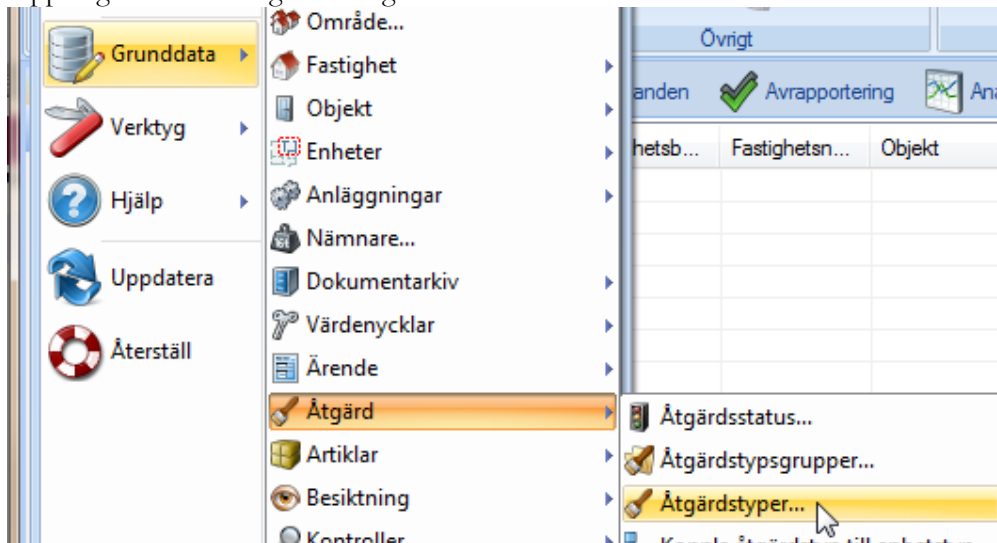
Grunddata

Verktyg

Hjälp

Uppdatera

Återställ

Område...

Fastighet

Objekt

Enheter

Anläggningar

Nämnare...

Dokumentarkiv

Värdenycklar

Ärende

Åtgärd

Artiklar

Besiktning

Kontroller

Övrigt

anden

Avrapportering

Ana

hetsb...

Fastighetsn...

Objekt

Åtgärdsstatus...

Åtgärdstypsgrupper...

Åtgärdstyper...

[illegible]